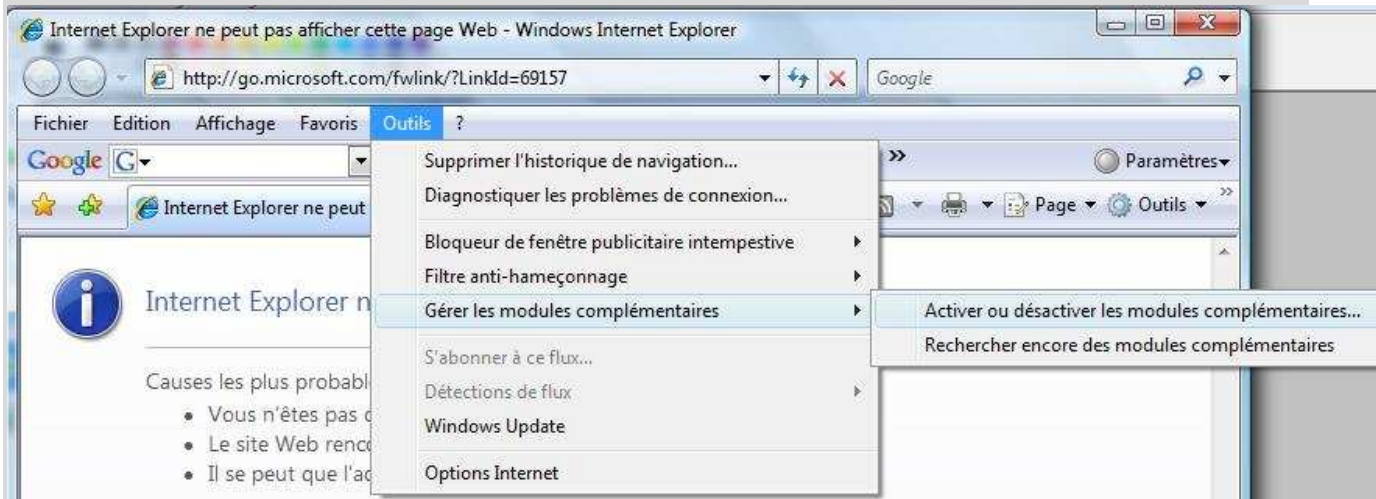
Internet Explorer ne peut pas afficher cette page Web - Windows Internet Explorer

http://go.microsoft.com/fwlink/?LinkId=69157

Google

Fichier Edition Affichage Favoris Outils ?

Google G

Paramètres

Internet Explorer ne peut

Page Outils

Supprimer l'historique de navigation...
Diagnostiquer les problèmes de connexion...
Bloqueur de fenêtre publicitaire intempestive
Filtre anti-hameçonnage
Gérer les modules complémentaires
S'abonner à ce flux...
Détections de flux
Windows Update
Options Internet

Activer ou désactiver les modules complémentaires...
Rechercher encore des modules complémentaires

Internet Explorer n

Causes les plus probabl
• Vous n'êtes pas c
• Le site Web renc
• Il se peut que l'ac